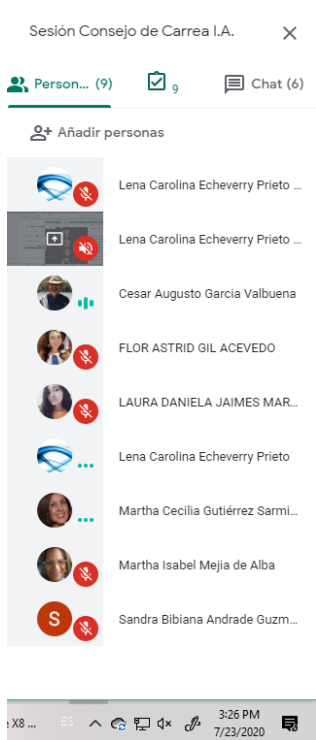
Sesión Consejo de Carrea I.A.

Person... (9)
9
Chat (6)

Añadir personas

Lena Carolina Echeverry Prieto ...
Lena Carolina Echeverry Prieto ...
Cesar Augusto Garcia Valbuena
FLOR ASTRID GIL ACEVEDO
LAURA DANIELA JAIMES MAR...
Lena Carolina Echeverry Prieto
Martha Cecilia Gutiérrez Sarmi...
Martha Isabel Mejia de Alba
S
Sandra Bibiana Andrade Guzm...

e X8 ...
ES
3:26 PM
7/23/2020